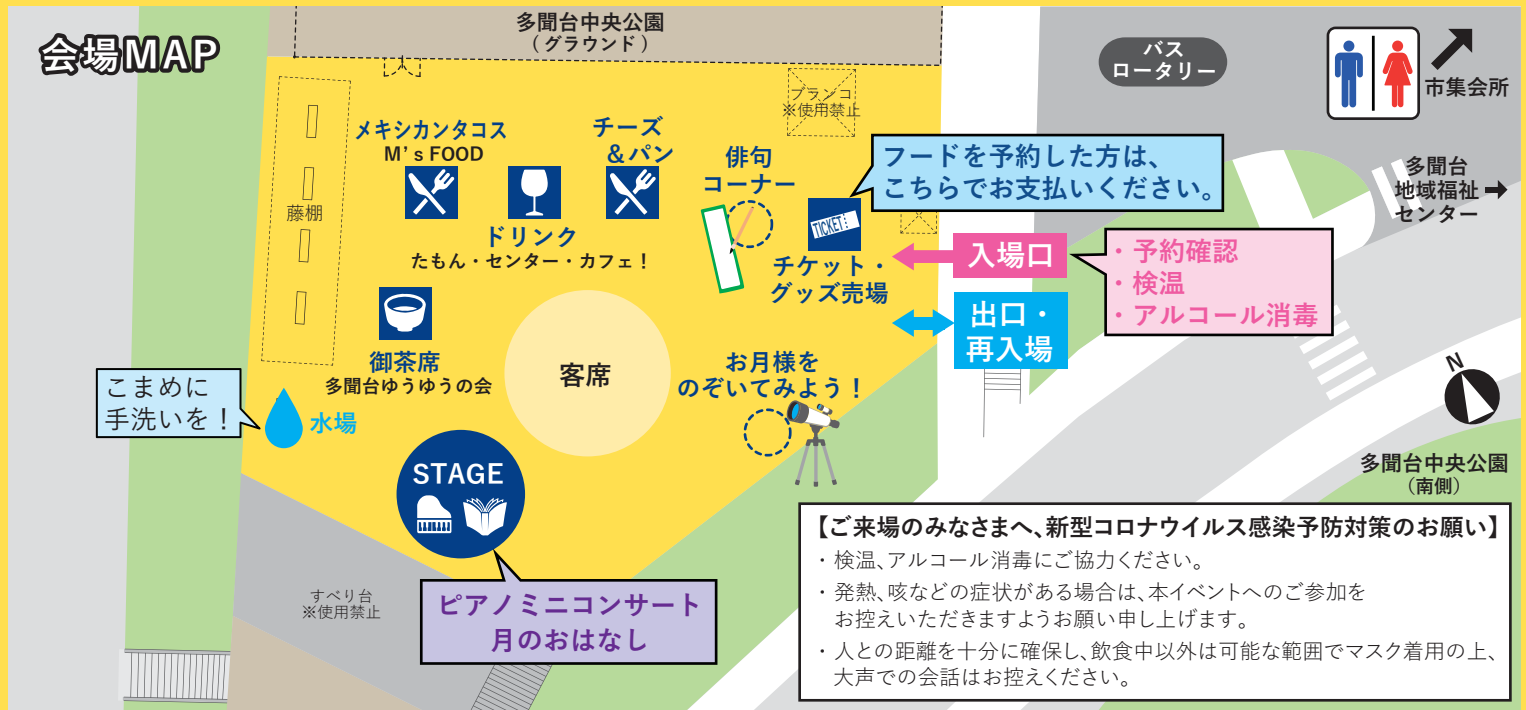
会場MAP

多聞台中央公園
（グラウンド）

バス
ロータリー

市集会所

ブランコ
※使用禁止

メキシカンタコス
M’s FOOD

チーズ
＆パン

俳句
コーナー

フードを予約した方は、
こちらでお支払いください。

多聞台
地域福祉
センター

藤棚

ドリンク
たもん・センター・カフェ！

TICKET

チケット・
グッズ売場

入場口

・予約確認
・検温
・アルコール消毒

出口・
再入場

御茶席
多聞台ゆうゆうの会

客席

お月様を
のぞいてみよう！

N

こまめに
手洗いを！

水場

多聞台中央公園
（南側）

STAGE

【ご来場のみなさまへ、新型コロナウイルス感染予防対策のお願い】
・検温、アルコール消毒にご協力ください。
・発熱、咳などの症状がある場合は、本イベントへのご参加をお控えいただきますようお願い申し上げます。
・人との距離を十分に確保し、飲食中以外は可能な範囲でマスク着用の上、大声での会話はお控えください。

すべり台
※使用禁止

ピアノミニコンサート
月のおはなし